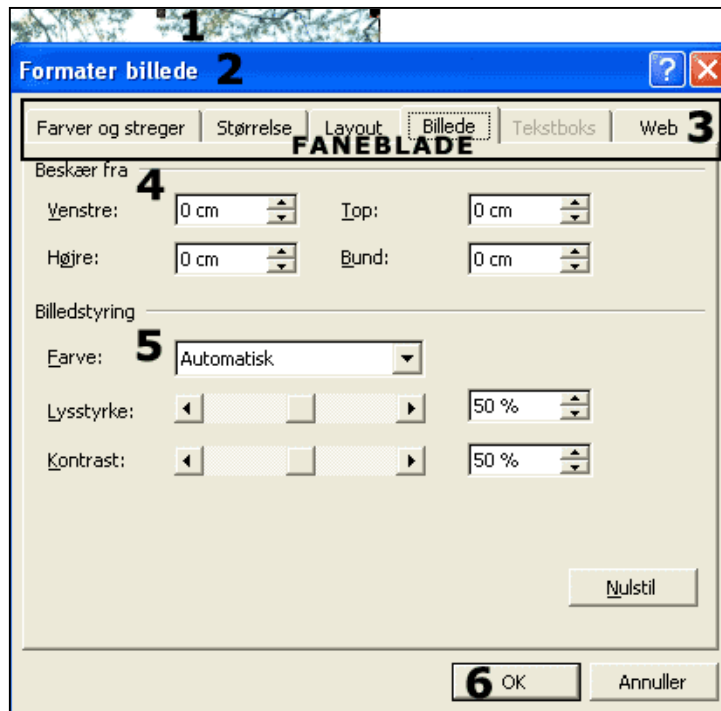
1

Formater billede 2

Farver og streger | Størrelse | Layout | Billede | Tekstboks | Web 3

FANEBLADE

Beskær fra
4

Venstre: 0 cm
Top: 0 cm
Højre: 0 cm
Bund: 0 cm

Billedstyring

5
Farve: Automatisk

Lysstyrke: 50 %

Kontrast: 50 %

Nulstil

6 OK

Annuller